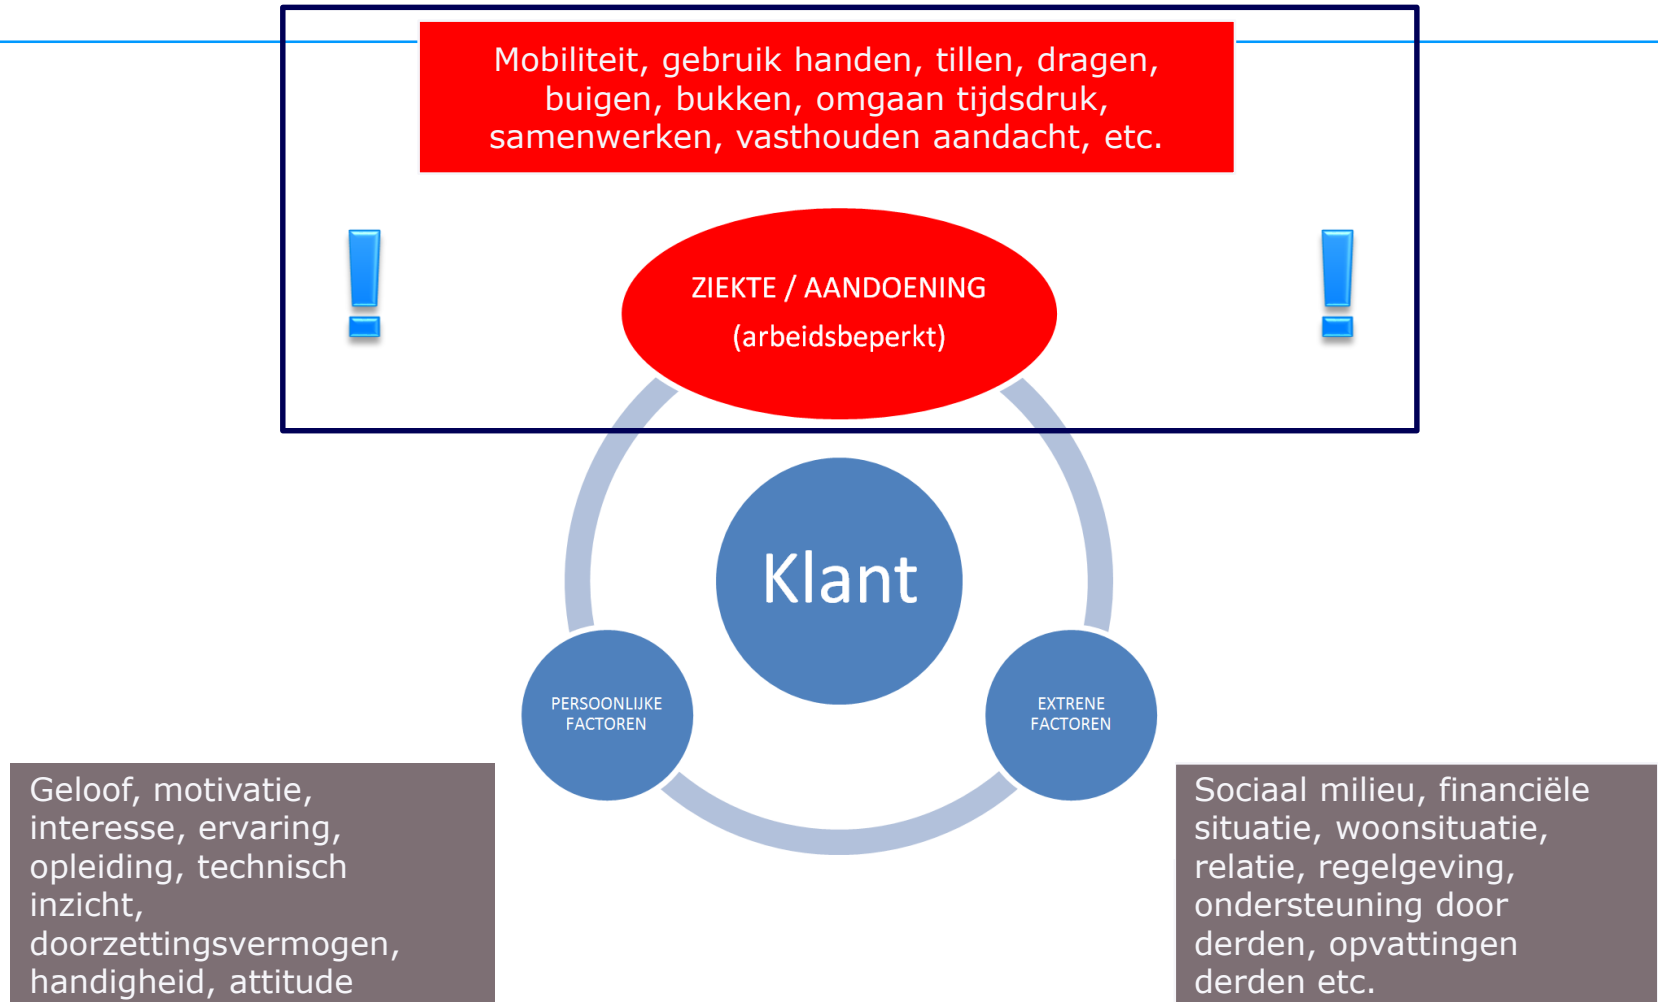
Mobiliteit, gebruik handen, tillen, dragen, buigen, bukken, omgaan tijdsdruk, samenwerken, vasthouden aandacht, etc.

!

ZIEKTE / AANDOENING
(arbeidsbeperkt)

!

Klant

PERSOONLIJKE FACTOREN

EXTRENE FACTOREN

Geloof, motivatie, interesse, ervaring, opleiding, technisch inzicht, doorzettingsvermogen, handigheid, attitude

Sociaal milieu, financiële situatie, woonsituatie, relatie, regelgeving, ondersteuning door derden, opvattingen derden etc.